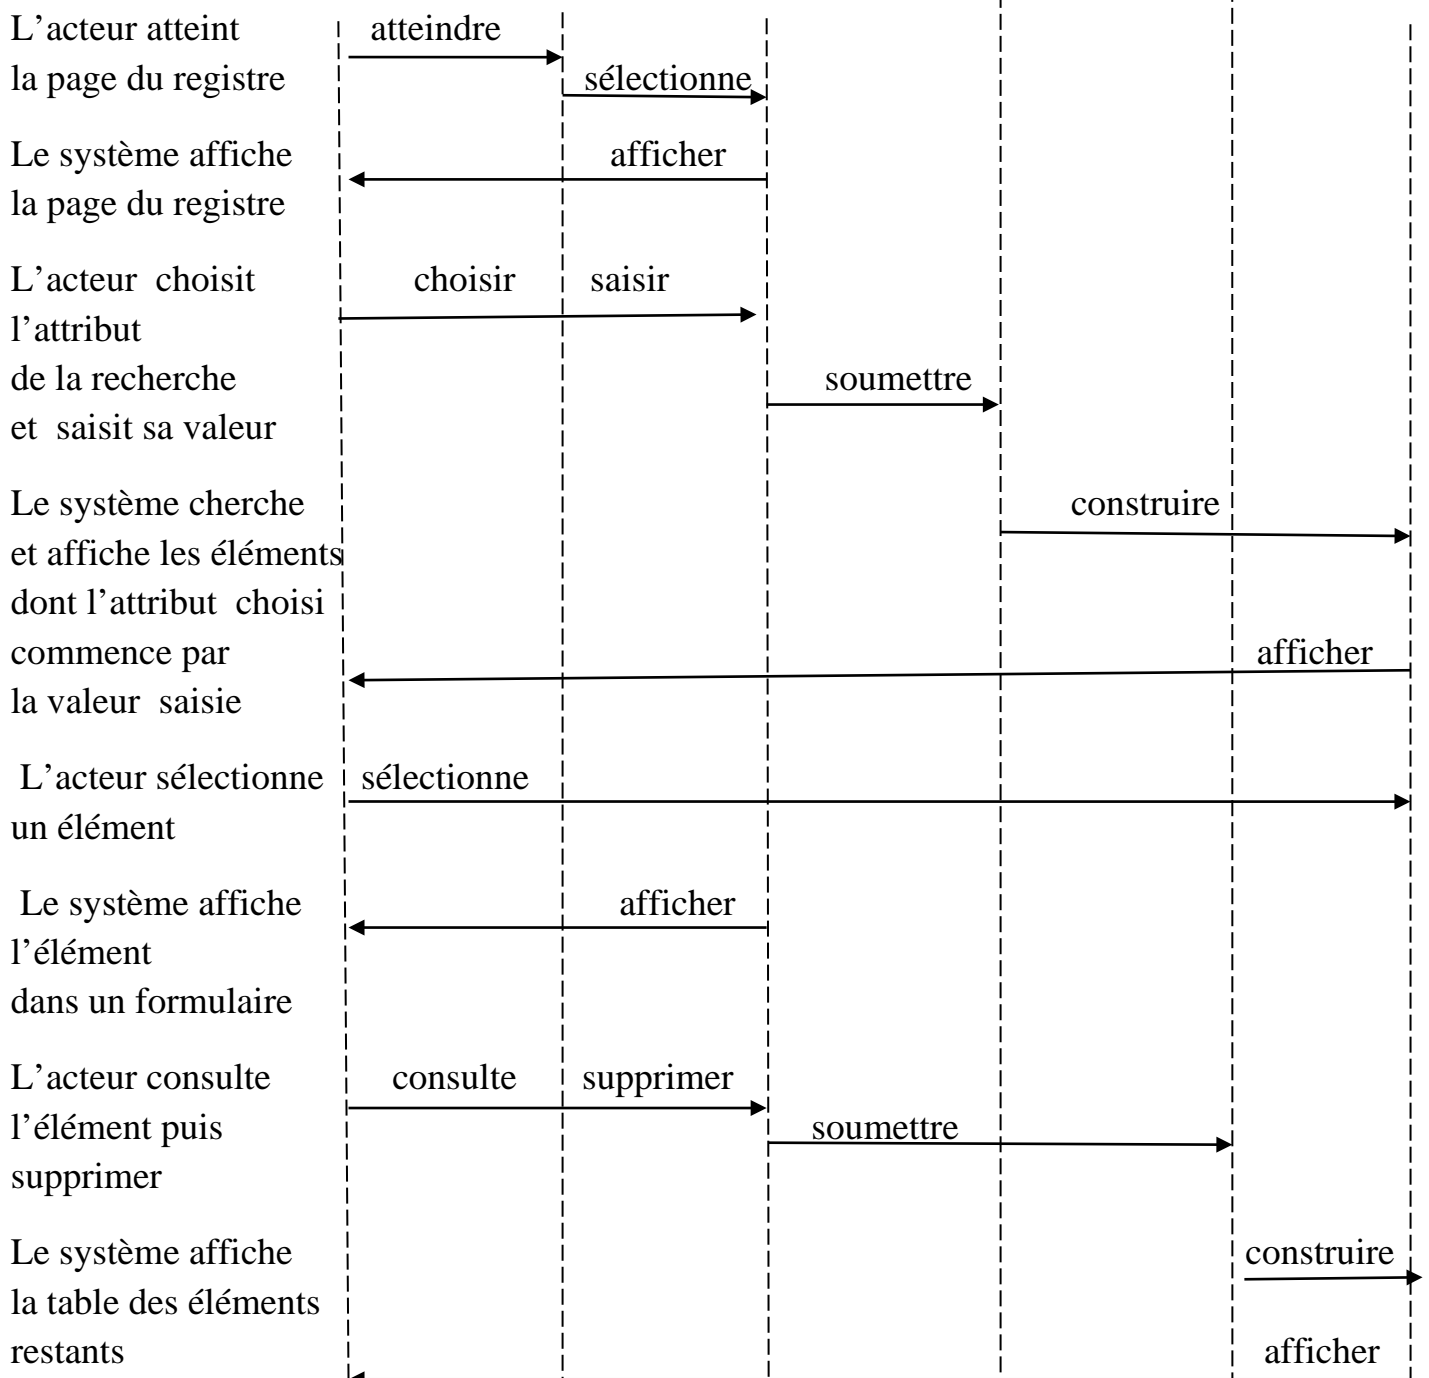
L’acteur atteint la page du registre

atteindre

sélectionne

Le système affiche la page du registre

afficher

L’acteur choisit l’attribut de la recherche et saisit sa valeur

choisir

saisir

soumettre

Le système cherche et affiche les éléments dont l’attribut choisi commence par la valeur saisie

construire

afficher

L’acteur sélectionne un élément

sélectionne

Le système affiche l’élément dans un formulaire

afficher

L’acteur consulte l’élément puis supprimer

consulte

supprimer

soumettre

Le système affiche la table des éléments restants

construire

afficher